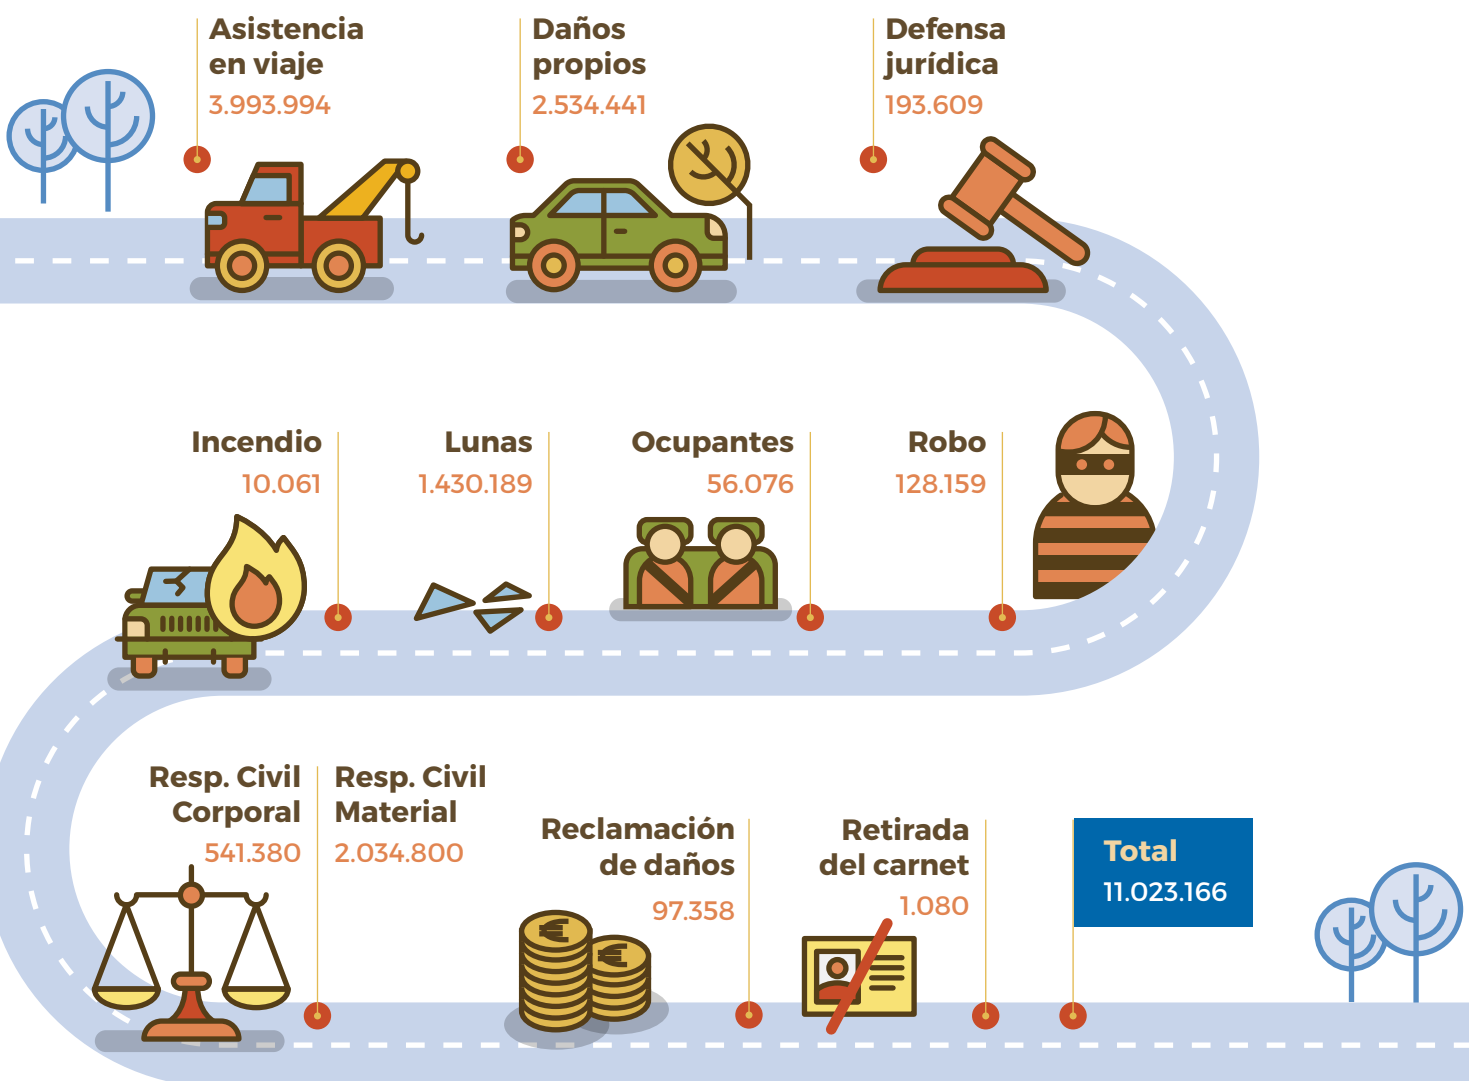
Asistencia en viaje
3.993.994

Daños propios
2.534.441

Defensa jurídica
193.609

Incendio
10.061

Lunas
1.430.189

Ocupantes
56.076

Robo
128.159

Resp. Civil Corporal
541.380

Resp. Civil Material
2.034.800

Reclamación de daños
97.358

Retirada del carnet
1.080

Total
11.023.166